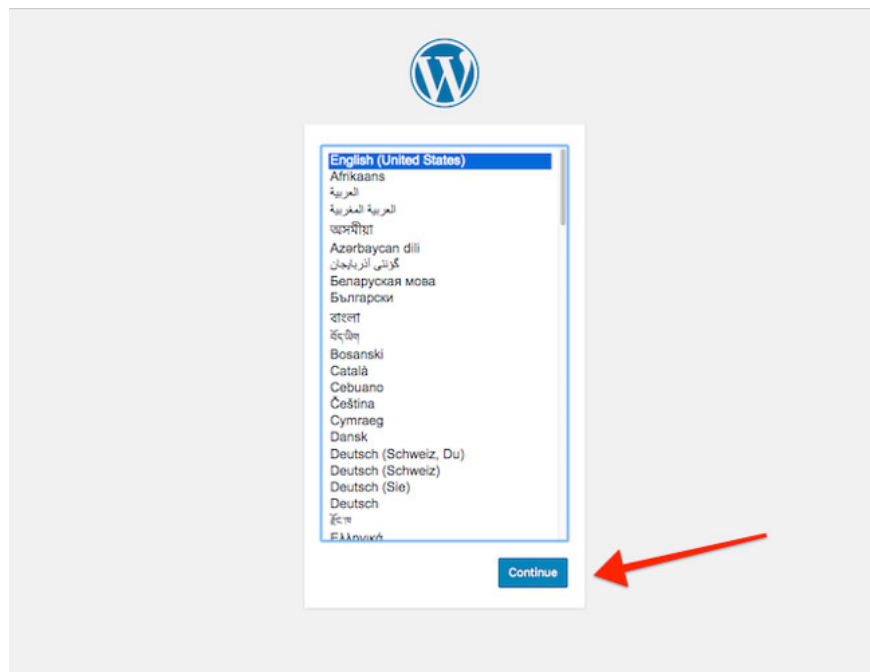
English (United States)
Afrikaans
العربية
العربية المغربية
অসমীয়া
Azərbaycan dili
گؤنئی آذربایجان
Беларуская мова
Български
বাংলা
བོད་ཡིག
Bosanski
Català
Cebuano
Čeština
Cymraeg
Dansk
Deutsch (Schweiz, Du)
Deutsch (Schweiz)
Deutsch (Sie)
Deutsch
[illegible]
Ελληνικά

Continue